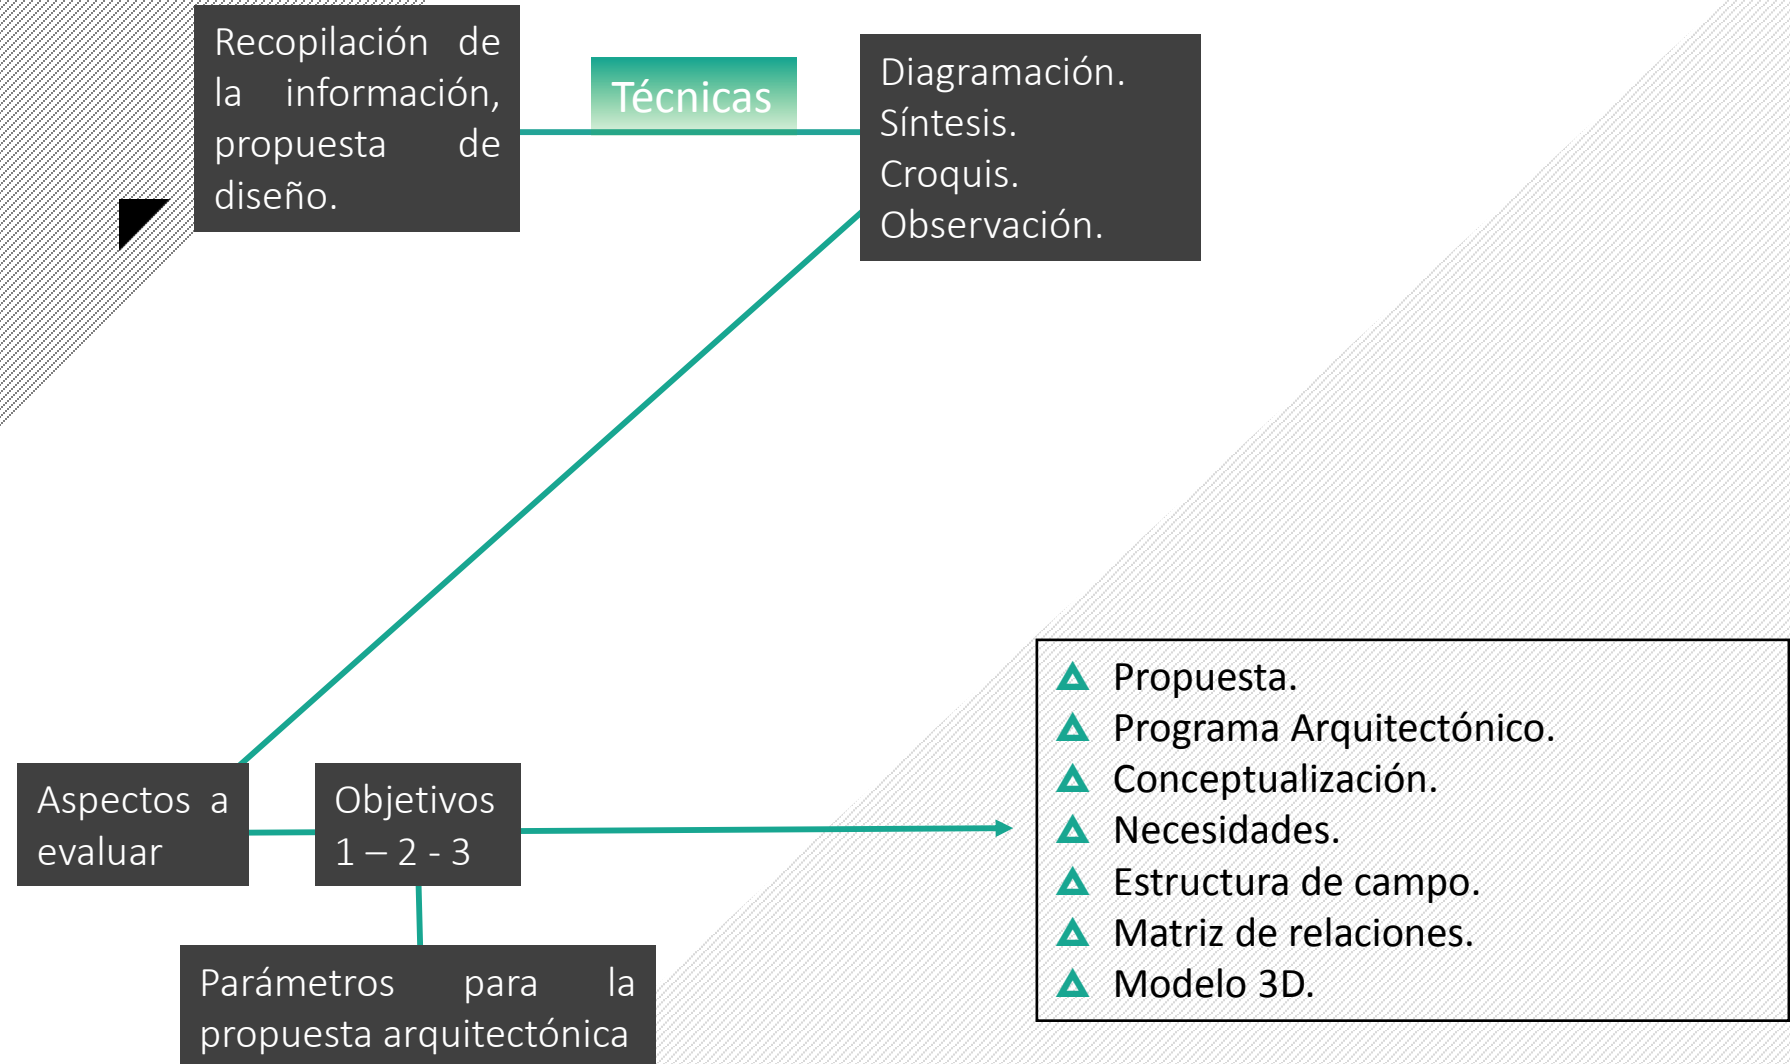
Recopilación de la información, propuesta de diseño.

Técnicas

Diagramación.
Síntesis.
Croquis.
Observación.

Aspectos a evaluar

Objetivos 1 – 2 - 3

Parámetros para la propuesta arquitectónica

Propuesta.
Programa Arquitectónico.
Conceptualización.
Necesidades.
Estructura de campo.
Matriz de relaciones.
Modelo 3D.